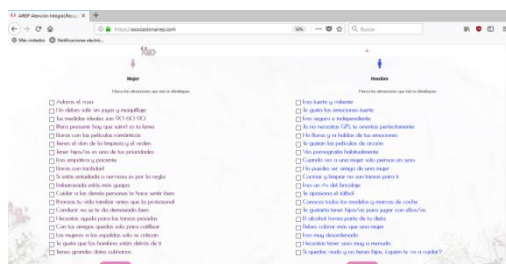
AREP Atención Integral Reco ×

https://asociacionarep.com

Más visitados  Notificaciones electró...

Mujer

Marca las afirmaciones que más te identifiquen

Adoras el rosa
No debes salir sin peinar y maquillaje
Las medidas ideales son 90-60-90
Para pensar hay que sufrir en la forma
Lloras con las películas románticas
Tienes el don de la limpieza y el orden
Tener hijos/as es una de tus prioridades
Eres empática y paciente
Lloras con facilidad
Te sientes atrapada o nerviosa si por la noche
Embarazada estás más guapa
Cuidar a las demás personas te hace sentir bien
Prefieres tu vida familiar antes que la profesional
Conducir no se te da demasiado bien
Necesitas ayuda para las tareas pesadas
Con las amigas quedas solo para cotillear
Las mujeres a los espaldas sólo se critican
Te gusta que los hombres estén detrás de ti
Tienes grandes dotes culinarios

Hombre

Marca las afirmaciones que más te identifiquen

Eres fuerte y valiente
Te gusta las emociones fuertes
Eres seguro e independiente
Tú no necesitas GPS, te orientas perfectamente
No lloras y no hablas de tus emociones
Te gustan las películas de acción
Ves pornografía habitualmente
Cuando ves a una mujer sólo piensas en sexo
No puedes ser amigo de una mujer
Cocinar y limpiar no son tareas para ti
Eres un As del bricolaje
Te apasiona el fútbol
Conoces todos los modelos y marcas de coche
Te gustaría tener hijos/as para jugar con ellos/as
El alcohol forma parte de tu dieta
Sabes colocar más que una mujer
Eres muy desordenado
Necesitas tener sexo muy a menudo
Si quedas viudo y no tienes hijos, ¿quién te va a cuidar?